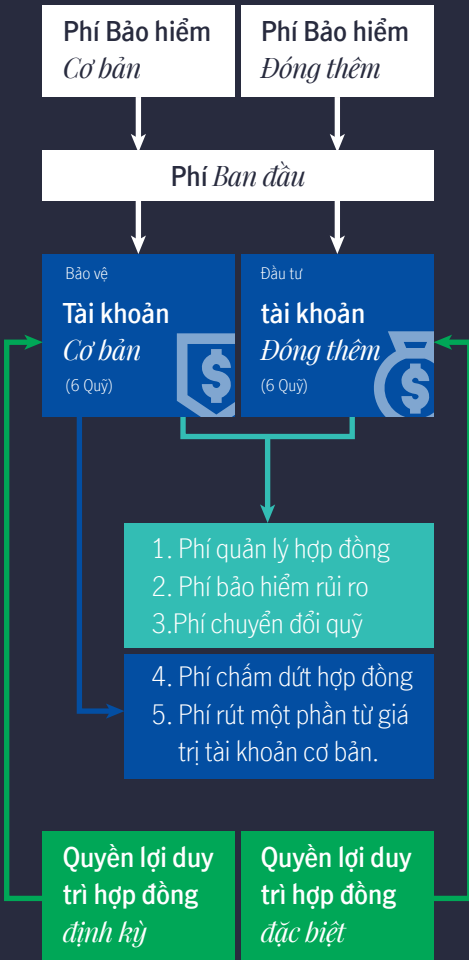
Phí Bảo hiểm
Cơ bản

Phí Bảo hiểm
Đóng thêm

Phí Ban đầu

Bảo vệ
Tài khoản
Cơ bản
(6 Quỹ)

Đầu tư
tài khoản
Đóng thêm
(6 Quỹ)

1. Phí quản lý hợp đồng
2. Phí bảo hiểm rủi ro
3.Phí chuyển đổi quỹ

4. Phí chấm dứt hợp đồng
5. Phí rút một phần từ giá trị tài khoản cơ bản.

Quyền lợi duy trì hợp đồng
định kỳ

Quyền lợi duy trì hợp đồng
đặc biệt